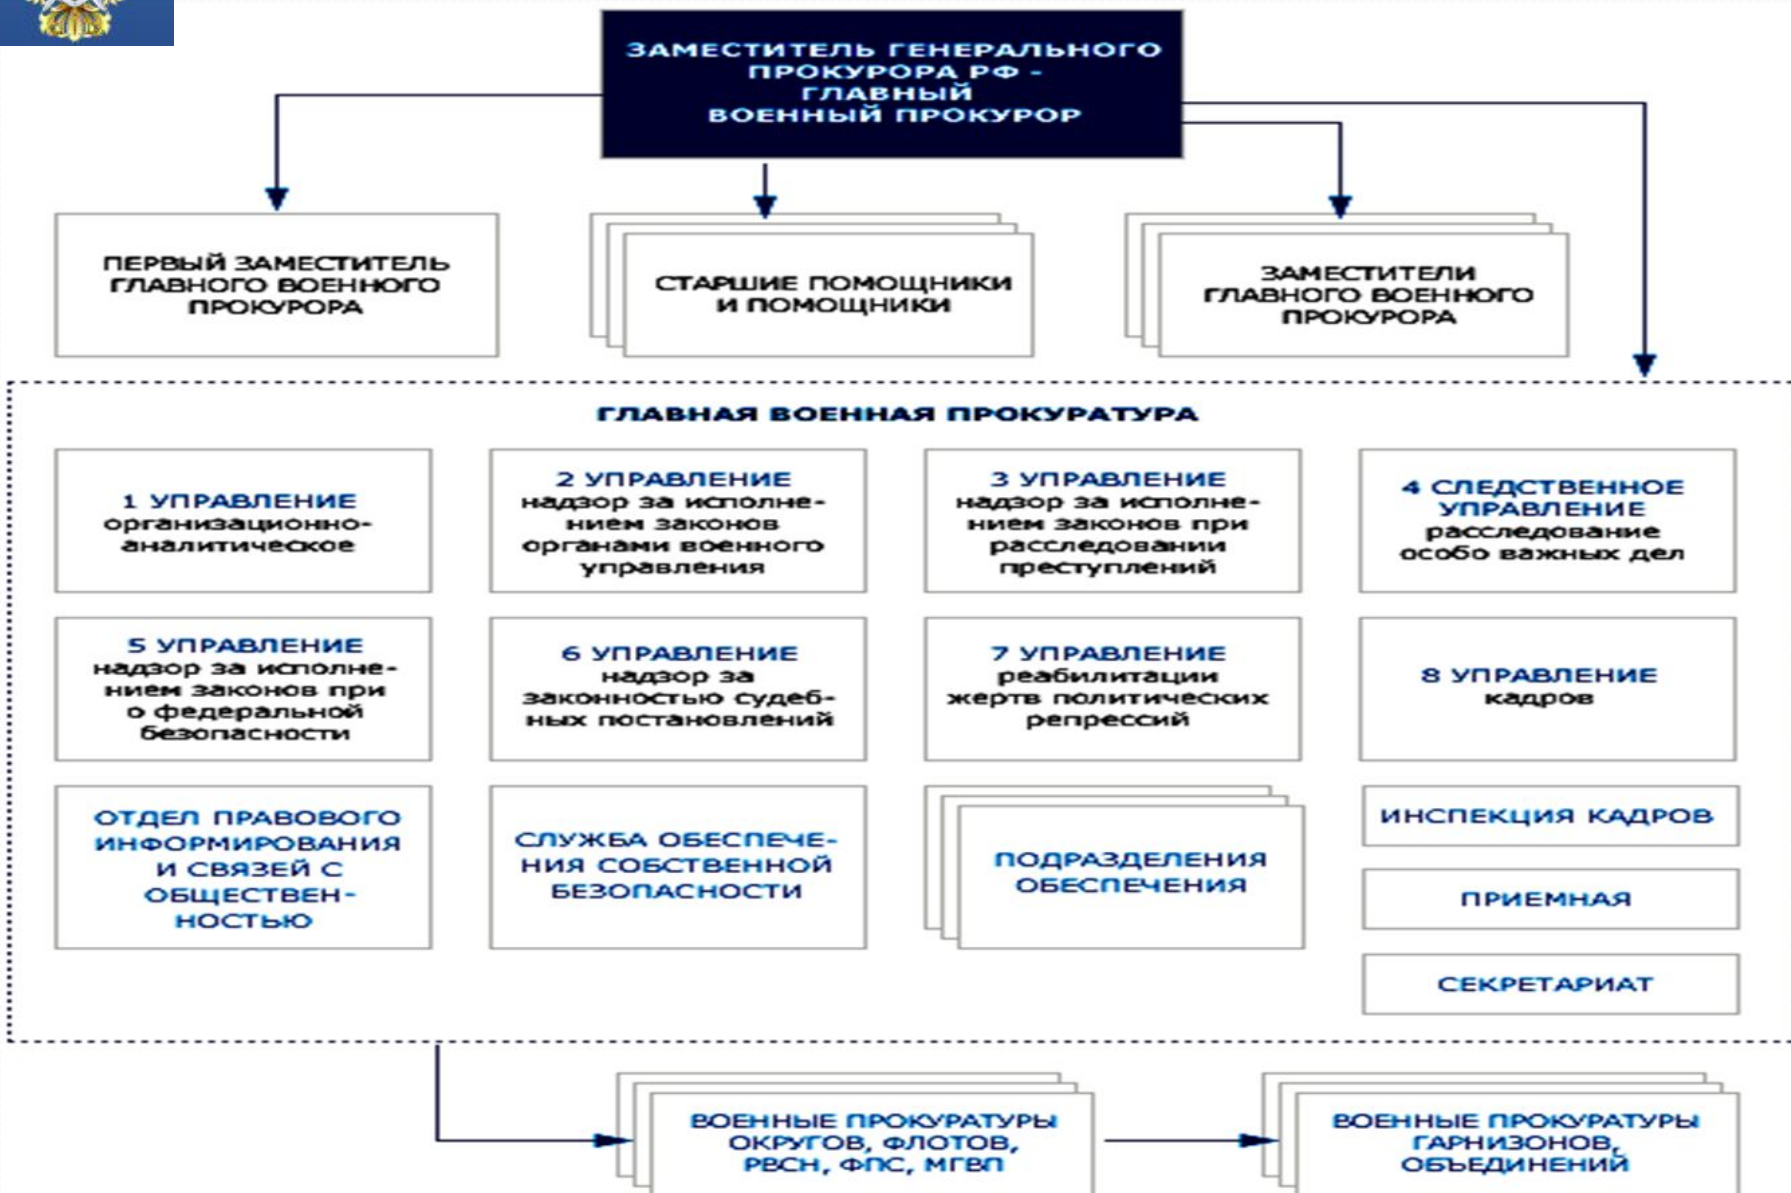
ЗАМЕСТИТЕЛЬ ГЕНЕРАЛЬНОГО ПРОКУРОРА РФ - ГЛАВНЫЙ ВОЕННЫЙ ПРОКУРОР

ПЕРВЫЙ ЗАМЕСТИТЕЛЬ ГЛАВНОГО ВОЕННОГО ПРОКУРОРА

СТАРШИЕ ПОМОЩНИКИ И ПОМОЩНИКИ

ЗАМЕСТИТЕЛИ ГЛАВНОГО ВОЕННОГО ПРОКУРОРА

ГЛАВНАЯ ВОЕННАЯ ПРОКУРАТУРА

1 УПРАВЛЕНИЕ организационно-аналитическое

2 УПРАВЛЕНИЕ надзор за исполнением законов органами военного управления

3 УПРАВЛЕНИЕ надзор за исполнением законов при расследовании преступлений

4 СЛЕДСТВЕННОЕ УПРАВЛЕНИЕ расследование особо важных дел

5 УПРАВЛЕНИЕ надзор за исполнением законов при о федеральной безопасности

6 УПРАВЛЕНИЕ надзор за законностью судебных постановлений

7 УПРАВЛЕНИЕ реабилитации жертв политических репрессий

8 УПРАВЛЕНИЕ кадров

ОТДЕЛ ПРАВОВОГО ИНФОРМИРОВАНИЯ И СВЯЗЕЙ С ОБЩЕСТВЕННОСТЬЮ

СЛУЖБА ОБЕСПЕЧЕНИЯ СОБСТВЕННОЙ БЕЗОПАСНОСТИ

ПОДРАЗДЕЛЕНИЯ ОБЕСПЕЧЕНИЯ

ИНСПЕКЦИЯ КАДРОВ

ПРИЕМНАЯ

СЕКРЕТАРИАТ

ВОЕННЫЕ ПРОКУРАТУРЫ ОКРУГОВ, ФЛОТОВ, РВСН, ФПС, МГВП

ВОЕННЫЕ ПРОКУРАТУРЫ ГАРНИЗОНОВ, ОБЪЕДИНЕНИЙ